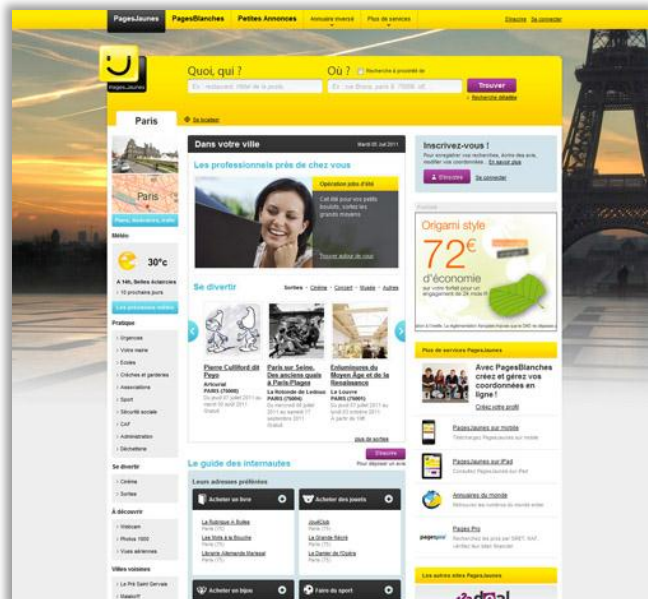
PagesJaunes PagesBlanches Petites Annonces Annuaire inversé Plus de services

S'inscrire Se connecter

pagesjaunes

Quoi, qui ?

Ex : restaurant, hôtel de la poste

Où ?

Recherche à proximité de

Ex : rue Blanche, paris 9, 75009, ...

Trouver

Recherche détaillée

Paris

Se localiser

Paris

Météo

30°c

Pratique

Urgences

Votre mairie

Écoles

Crèches et garderies

Associations

Sport

Sécurité sociale

CAF

Administration

Déchetterie

Se divertir

Cinéma

Sorties

À découvrir

Webcam

Photos 1000

Vues aériennes

Villes voisines

Le Pré Saint Gervais

Malakoff

Dans votre ville

Mardi 05 Juil 2011

Les professionnels près de chez vous

Opération jobs d'été

Se divertir

Sorties Cinéma Concert Musée Autres

Pierre Culliford dit Peyo

Artcurial

PARIS (75008)

Paris sur Seine. Des anciens quais à Paris-Plages

PARIS (75004)

Enluminures du Moyen Âge et de la Renaissance

Le Louvre

PARIS (75001)

plus de sorties

Le guide des internautes

S'inscrire

Leurs adresses préférées

Acheter un livre

La Rotonde à Bulles

Les Mots à la Bouche

Librairie Allemande Marissal

Acheter des jouets

JouéClub

La Grande Récré

Le Danier de l'Opéra

Acheter un bijou

Faire du sport

Inscrivez-vous !

S'inscrire

Se connecter

Origami style

72€

d'économie

Plus de services PagesJaunes

Avec PagesBlanches créez et gérez vos coordonnées en ligne !

Créez votre profil

PagesJaunes sur mobile

PagesJaunes sur iPad

Annuaires du monde

Pages Pro

Les autres sites PagesJaunes